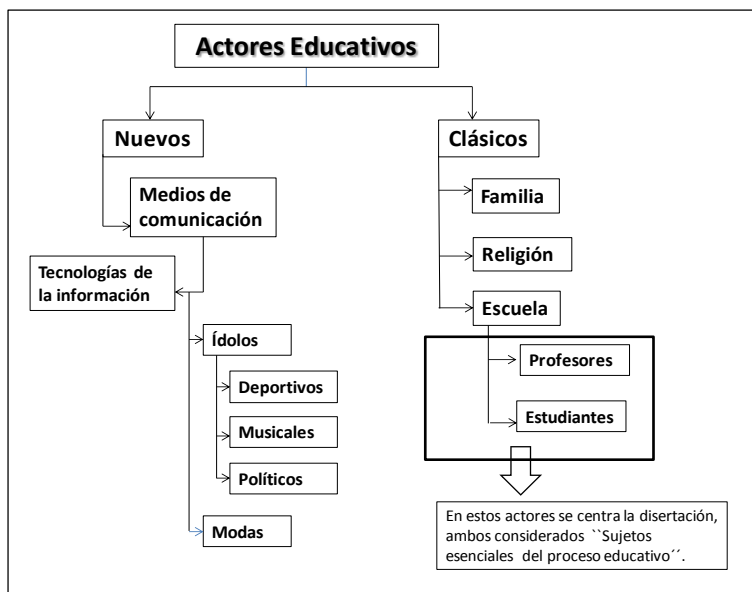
Actores Educativos

Nuevos

Medios de comunicación

Tecnologías de la información

Ídolos

Deportivos

Musicales

Políticos

Modas

Clásicos

Familia

Religión

Escuela

Profesores

Estudiantes

En estos actores se centra la disertación, ambos considerados ``Sujetos esenciales del proceso educativo´´.